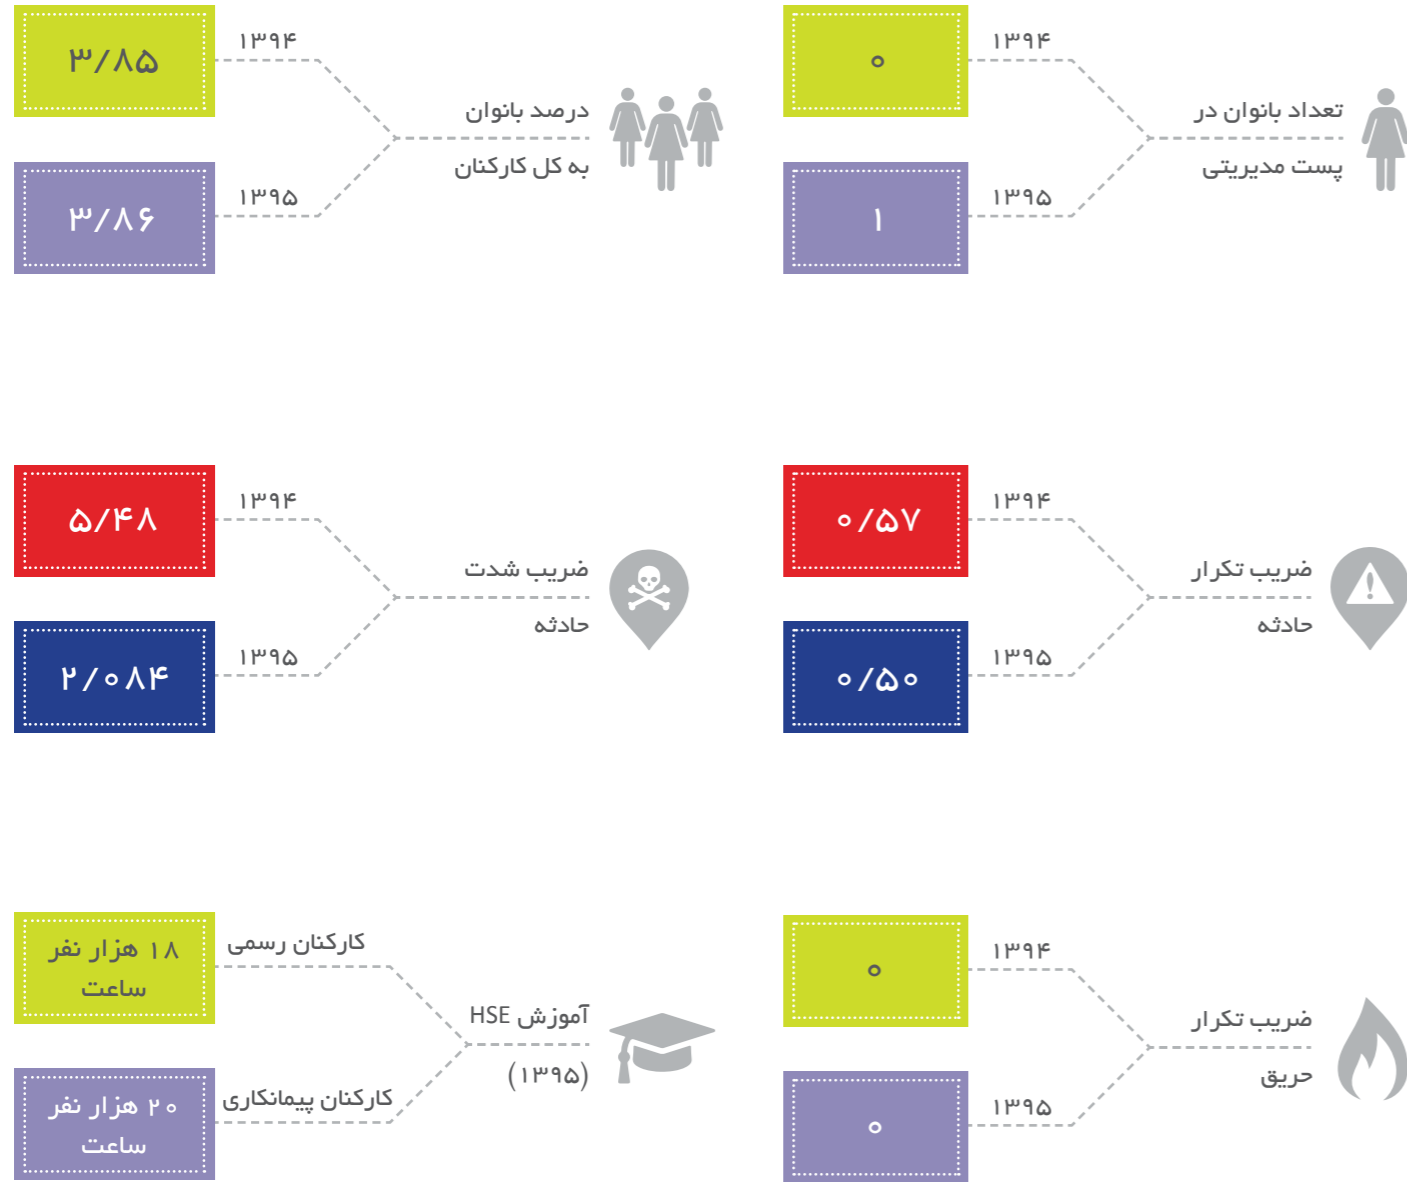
تعداد بانوان در
پست مدیریتی

۱۳۹۴
۰

۱۳۹۵
۱

درصد بانوان
به کل کارکنان

۱۳۹۴
۳/۸۵

۱۳۹۵
۳/۸۶

ضریب تکرار
حادثه

۱۳۹۴
۰/۵۷

۱۳۹۵
۰/۵۰

ضریب شدت
حادثه

۱۳۹۴
۵/۴۸

۱۳۹۵
۲/۰۸۴

ضریب تکرار
حریق

۱۳۹۴
۰

۱۳۹۵
۰

آموزش HSE
(۱۳۹۵)

کارکنان رسمی
۱۸ هزار نفر ساعت

کارکنان پیمانکاری
۲۰ هزار نفر ساعت